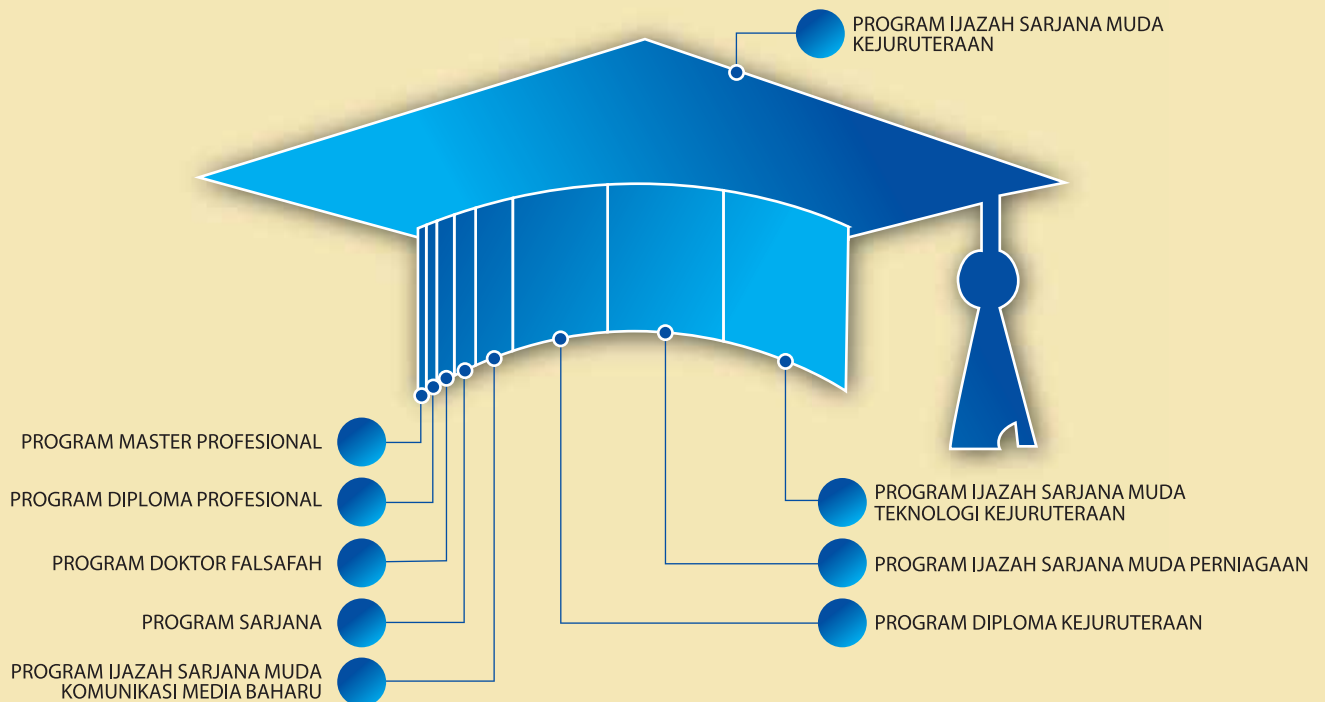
PROGRAM IJAZAH SARJANA MUDA KEJURUTERAAN

PROGRAM MASTER PROFESIONAL

PROGRAM DIPLOMA PROFESIONAL

PROGRAM DOKTOR FALSAFAH

PROGRAM SARJANA

PROGRAM IJAZAH SARJANA MUDA KOMUNIKASI MEDIA BAHARU

PROGRAM IJAZAH SARJANA MUDA TEKNOLOGI KEJURUTERAAN

PROGRAM IJAZAH SARJANA MUDA PERNIAGAAN

PROGRAM DIPLOMA KEJURUTERAAN